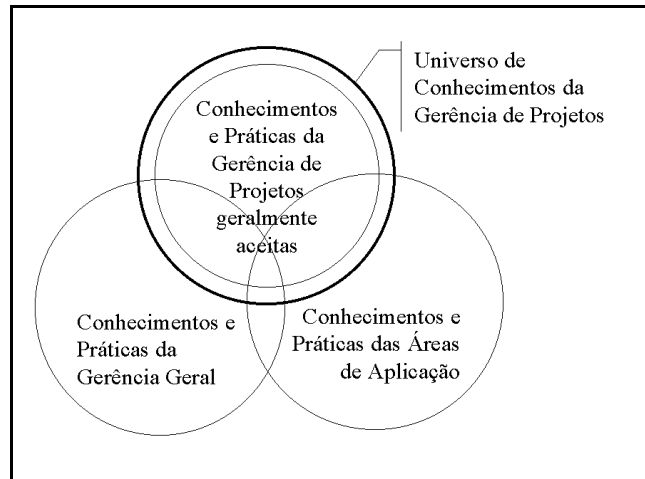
Universo de Conhecimentos da Gerência de Projetos

Conhecimentos e Práticas da Gerência de Projetos geralmente aceitas

Conhecimentos e Práticas da Gerência Geral

Conhecimentos e Práticas das Áreas de Aplicação